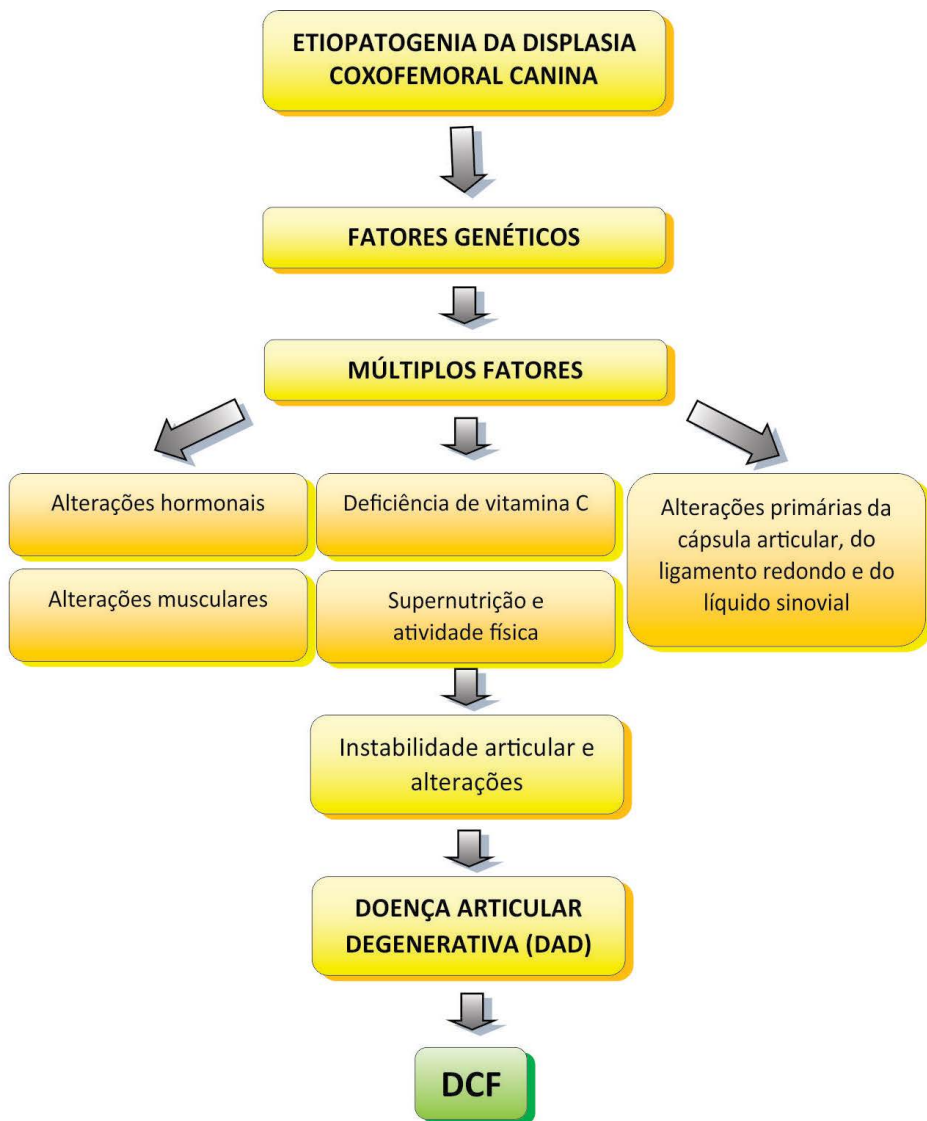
ETIOPATOGENIA DA DISPLASIA COXOFEMORAL CANINA

FATORES GENÉTICOS

MÚLTIPLOS FATORES

Alterações hormonais

Deficiência de vitamina C

Alterações primárias da cápsula articular, do ligamento redondo e do líquido sinovial

Alterações musculares

Supernutrição e atividade física

Instabilidade articular e alterações

DOENÇA ARTICULAR DEGENERATIVA (DAD)

DCF